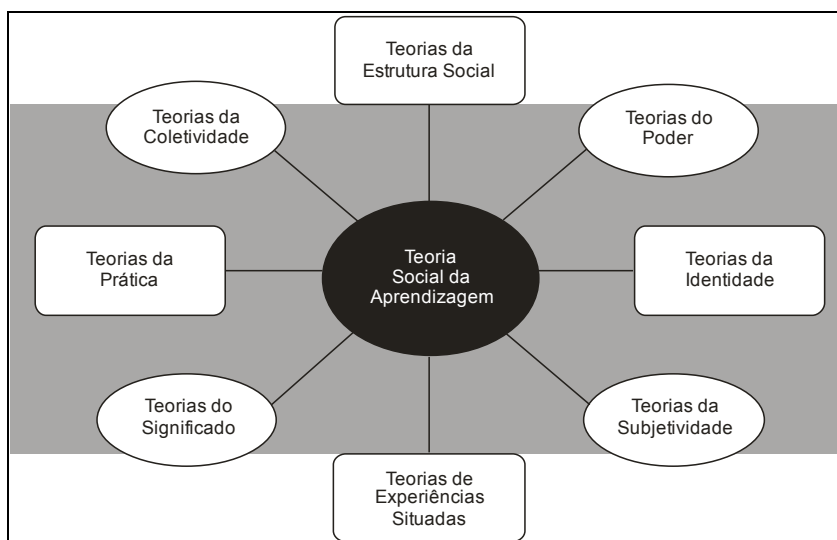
Teorias da Estrutura Social

Teorias da Coletividade

Teorias do Poder

Teorias da Prática

Teoria Social da Aprendizagem

Teorias da Identidade

Teorias do Significado

Teorias da Subjetividade

Teorias de Experiências Situadas